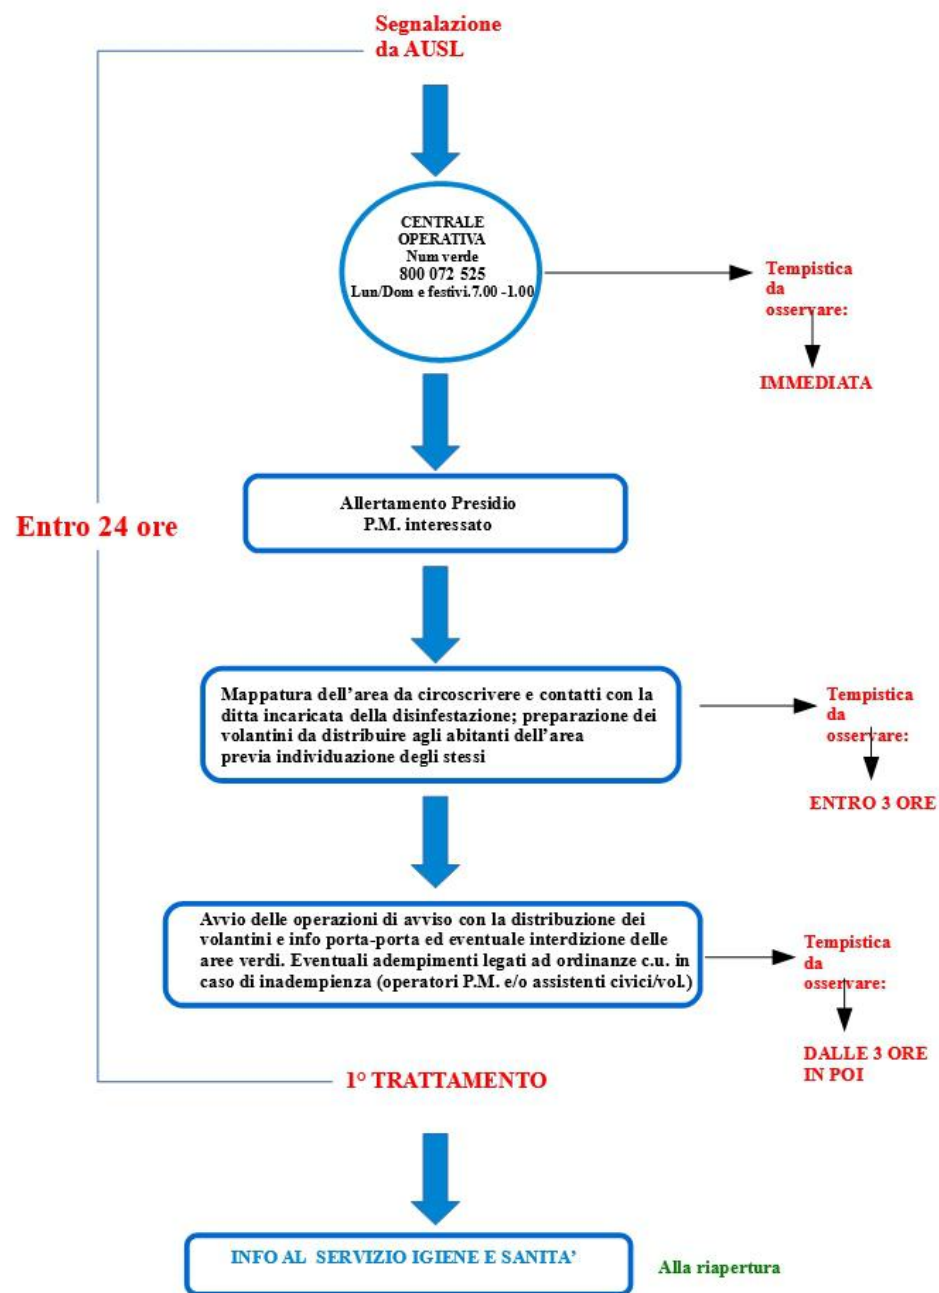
Segnalazione da AUSL

CENTRALE OPERATIVA
Num verde
800 072 525
Lun/Dom e festivi 7.00 -1.00

Tempistica da osservare:

IMMEDIATA

Entro 24 ore

Allertamento Presidio P.M. interessato

Mappatura dell'area da circoscrivere e contatti con la ditta incaricata della disinfestazione; preparazione dei volantini da distribuire agli abitanti dell'area previa individuazione degli stessi

Tempistica da osservare:

ENTRO 3 ORE

Avvio delle operazioni di avviso con la distribuzione dei volantini e info porta-porta ed eventuale interdizione delle aree verdi. Eventuali adempimenti legati ad ordinanze c.u. in caso di inadempienza (operatori P.M. e/o assistenti civici/vol.)

Tempistica da osservare:

DALLE 3 ORE IN POI

1° TRATTAMENTO

INFO AL SERVIZIO IGIENE E SANITA'

Alla riapertura